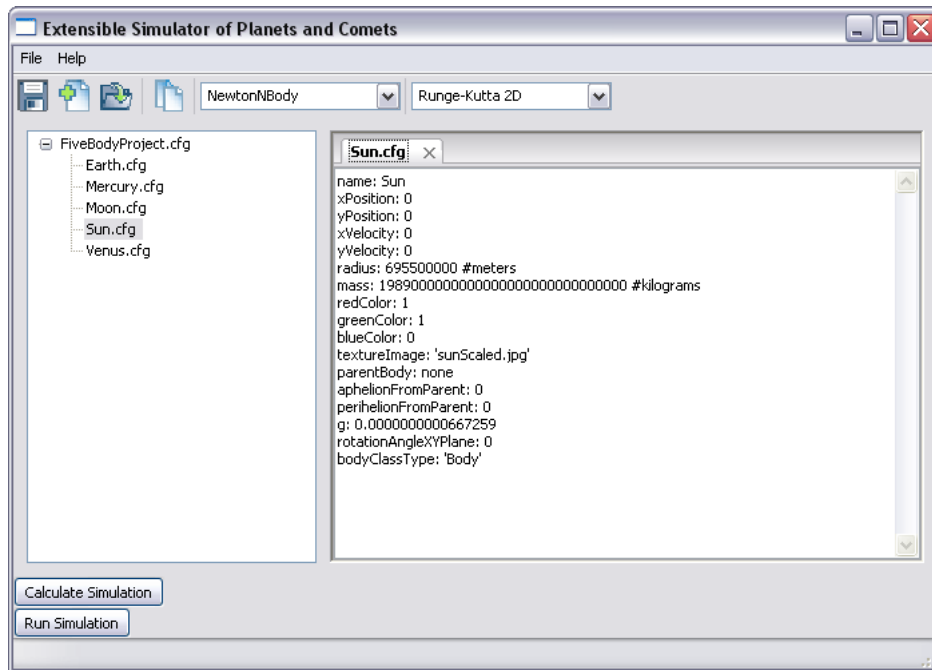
Extensible Simulator of Planets and Comets

File Help

NewtonNBody

Runge-Kutta 2D

FiveBodyProject.cfg
Earth.cfg
Mercury.cfg
Moon.cfg
Sun.cfg
Venus.cfg

Sun.cfg

name: Sun
xPosition: 0
yPosition: 0
xVelocity: 0
yVelocity: 0
radius: 695500000 #meters
mass: 1989000000000000000000000000000 #kilograms
redColor: 1
greenColor: 1
blueColor: 0
textureImage: 'sunScaled.jpg'
parentBody: none
aphelionFromParent: 0
perihelionFromParent: 0
g: 0.0000000000667259
rotationAngleXYPlane: 0
bodyClassType: 'Body'

Calculate Simulation

Run Simulation